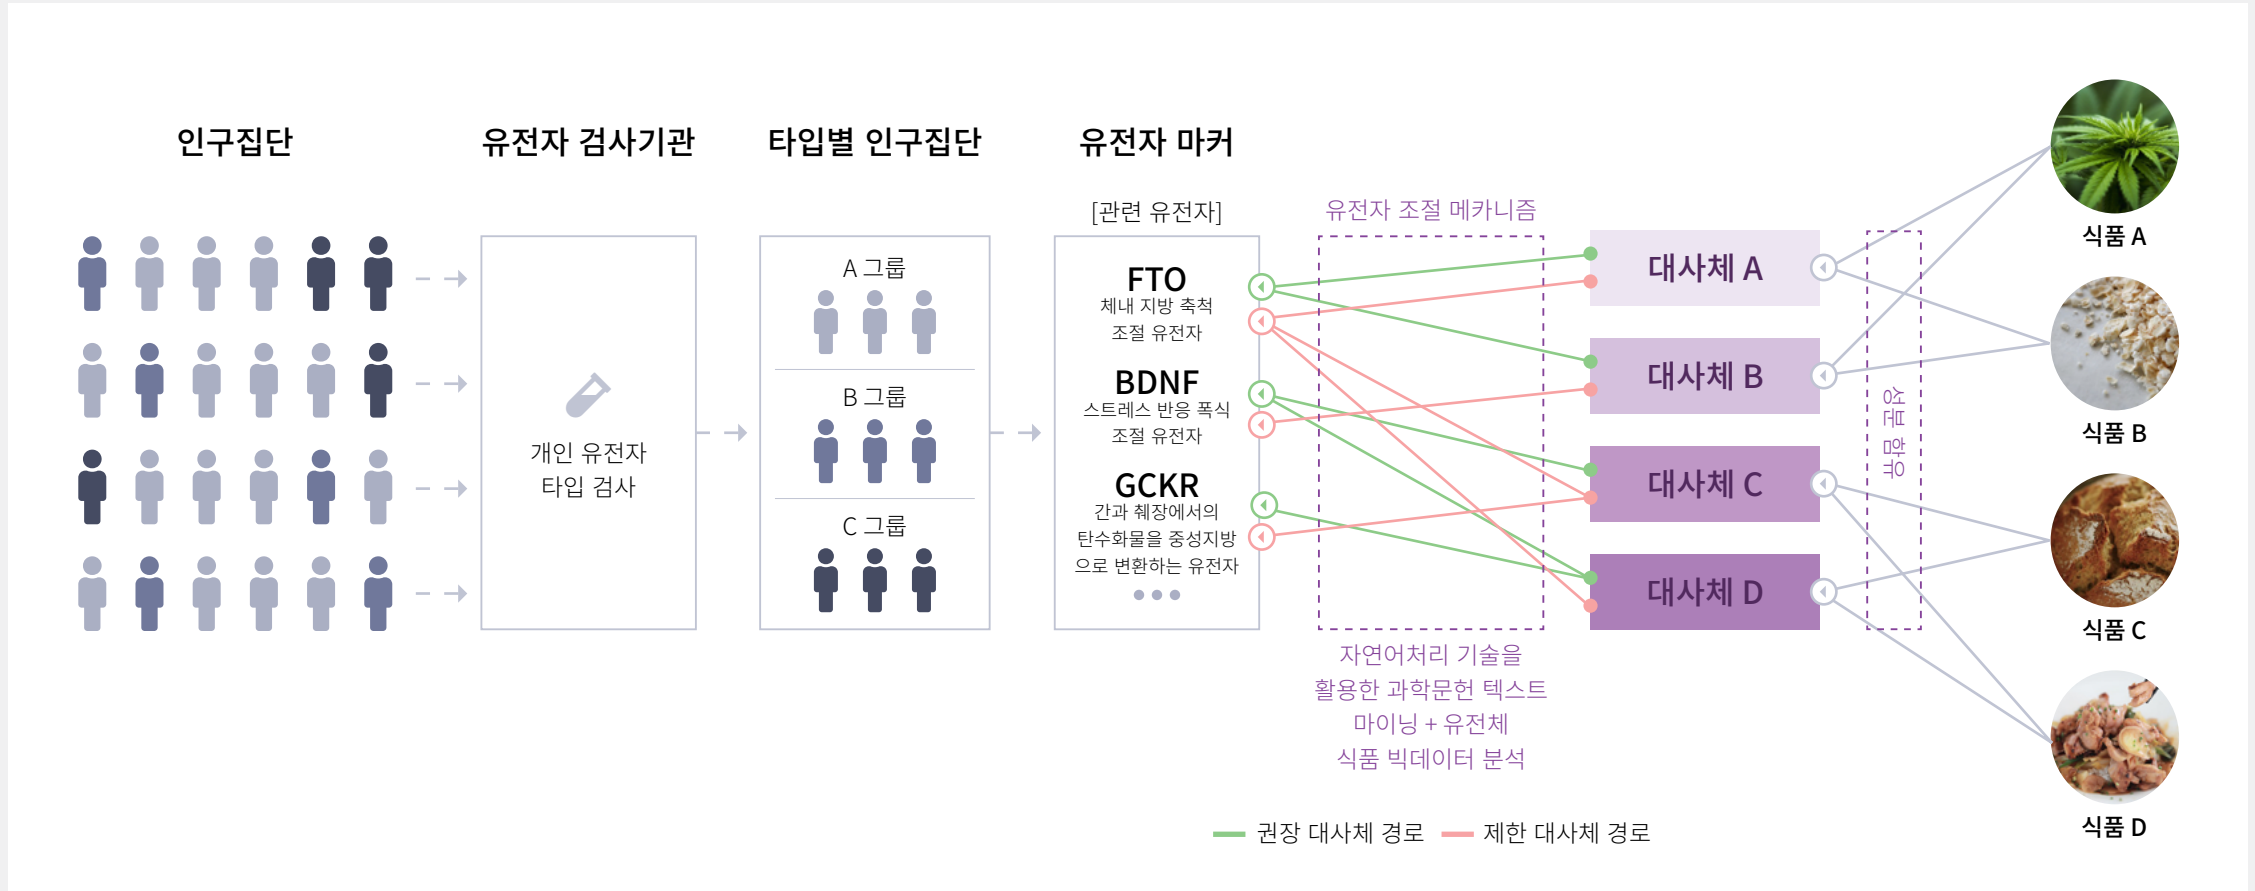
인구집단

유전자 검사기관

개인 유전자 타입 검사

타입별 인구집단

A 그룹

B 그룹

C 그룹

유전자 마커

[관련 유전자]

FTO
체내 지방 축적 조절 유전자

BDNF
스트레스 반응 폭식 조절 유전자

GCKR
간과 췌장에서의 탄수화물을 중성지방으로 변환하는 유전자

유전자 조절 메카니즘

자연어처리 기술을 활용한 과학문헌 텍스트 마이닝 + 유전체 식품 빅데이터 분석

대사체 A

대사체 B

대사체 C

대사체 D

성분 함유

식품 A

식품 B

식품 C

식품 D

권장 대사체 경로

제한 대사체 경로